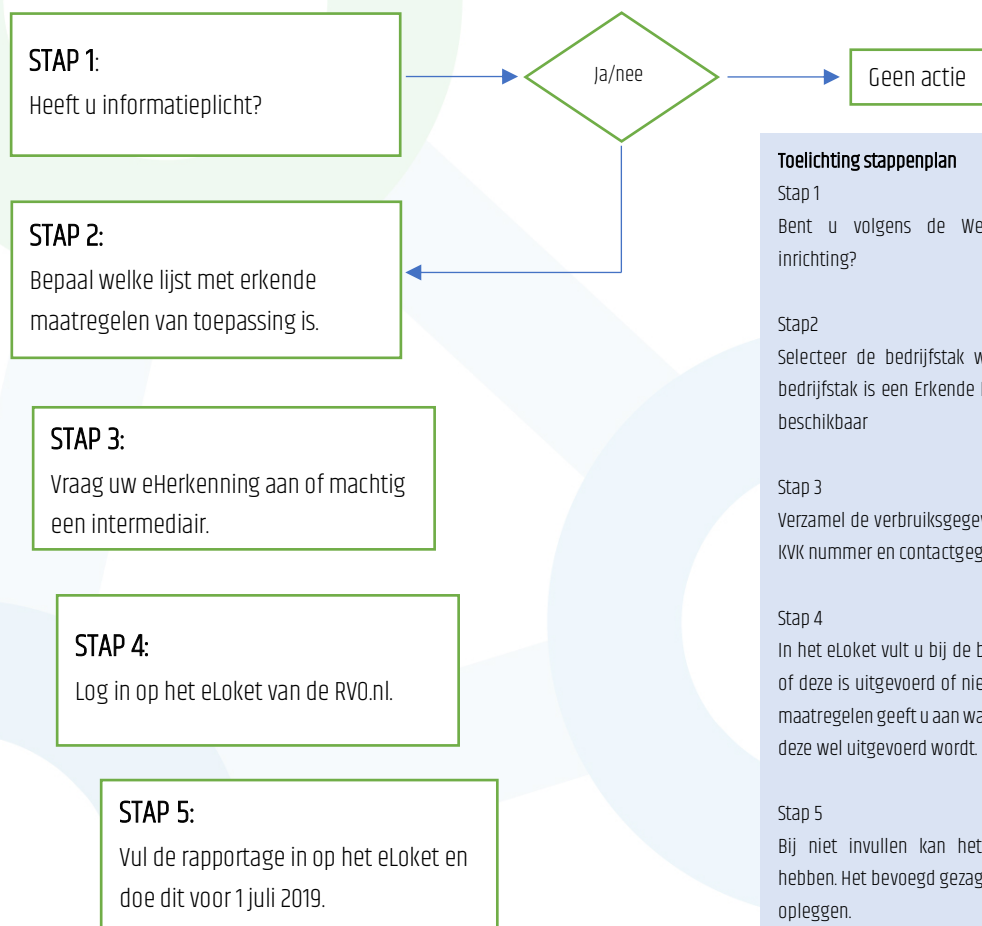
STAP 1:
Heeft u informatieplicht?

Ja/nee

Geen actie

STAP 2:
Bepaal welke lijst met erkende maatregelen van toepassing is.

STAP 3:
Vraag uw eHerkenning aan of machtig een intermediair.

STAP 4:
Log in op het eLoket van de RVO.nl.

STAP 5:
Vul de rapportage in op het eLoket en doe dit voor 1 juli 2019.

Toelichting stappenplan
Stap 1
Bent u volgens de We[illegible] inrichting?

Stap2
Selecteer de bedrijfstak w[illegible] bedrijfstak is een Erkende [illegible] beschikbaar

Stap 3
Verzamel de verbruiksgegev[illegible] KVK nummer en contactgeg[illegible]

Stap 4
In het eLoket vult u bij de b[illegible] of deze is uitgevoerd of nie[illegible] maatregelen geeft u aan wa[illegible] deze wel uitgevoerd wordt.

Stap 5
Bij niet invullen kan het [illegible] hebben. Het bevoegd gezag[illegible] opleggen.